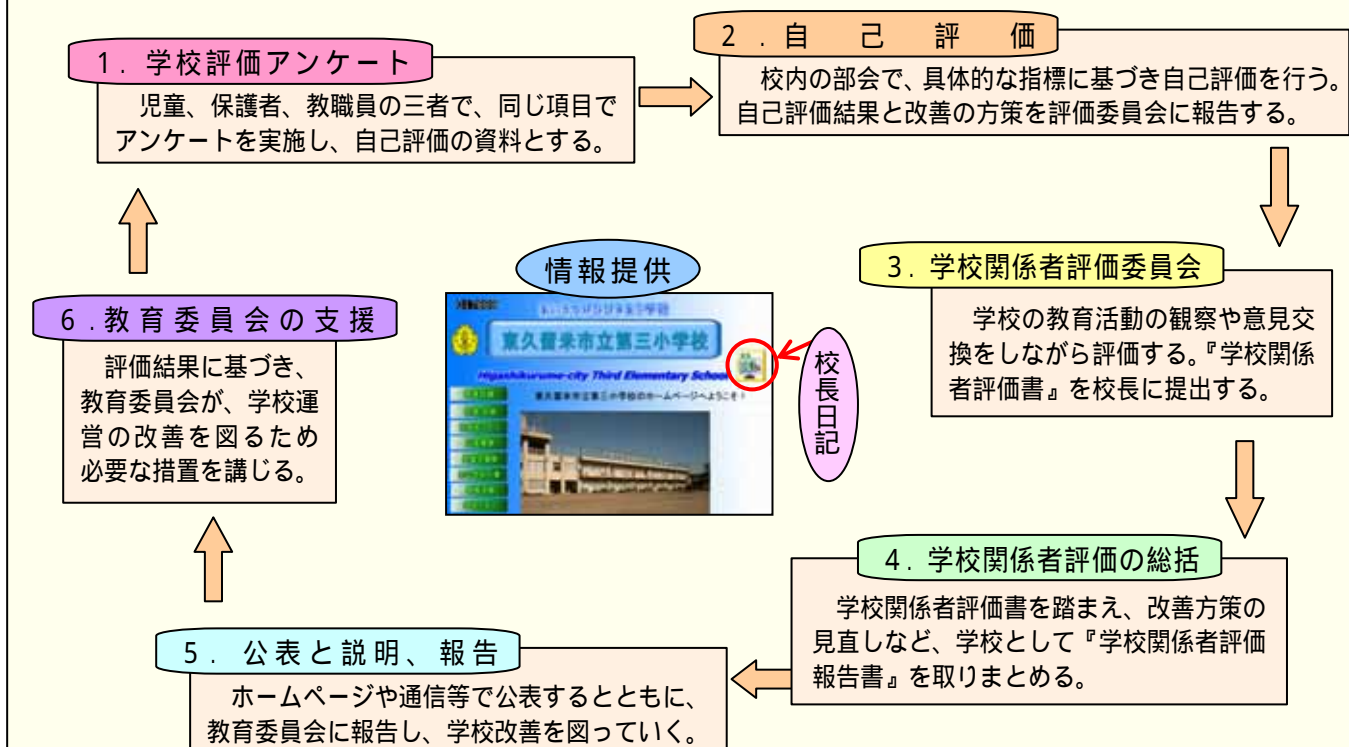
1．学校評価アンケート

児童、保護者、教職員の三者で、同じ項目でアンケートを実施し、自己評価の資料とする。

2．自　己　評　価

校内の部会で、具体的な指標に基づき自己評価を行う。自己評価結果と改善の方策を評価委員会に報告する。

3．学校関係者評価委員会

学校の教育活動の観察や意見交換をしながら評価する。『学校関係者評価書』を校長に提出する。

情報提供

東久留米市立第三小学校

Higashikurume-city Third Elementary School

東久留米市立第三小学校のホームページへようこそ！

校長日記

6．教育委員会の支援

評価結果に基づき、教育委員会が、学校運営の改善を図るため必要な措置を講じる。

4．学校関係者評価の総括

学校関係者評価書を踏まえ、改善方策の見直しなど、学校として『学校関係者評価報告書』を取りまとめる。

5．公表と説明、報告

ホームページや通信等で公表するとともに、教育委員会に報告し、学校改善を図っていく。